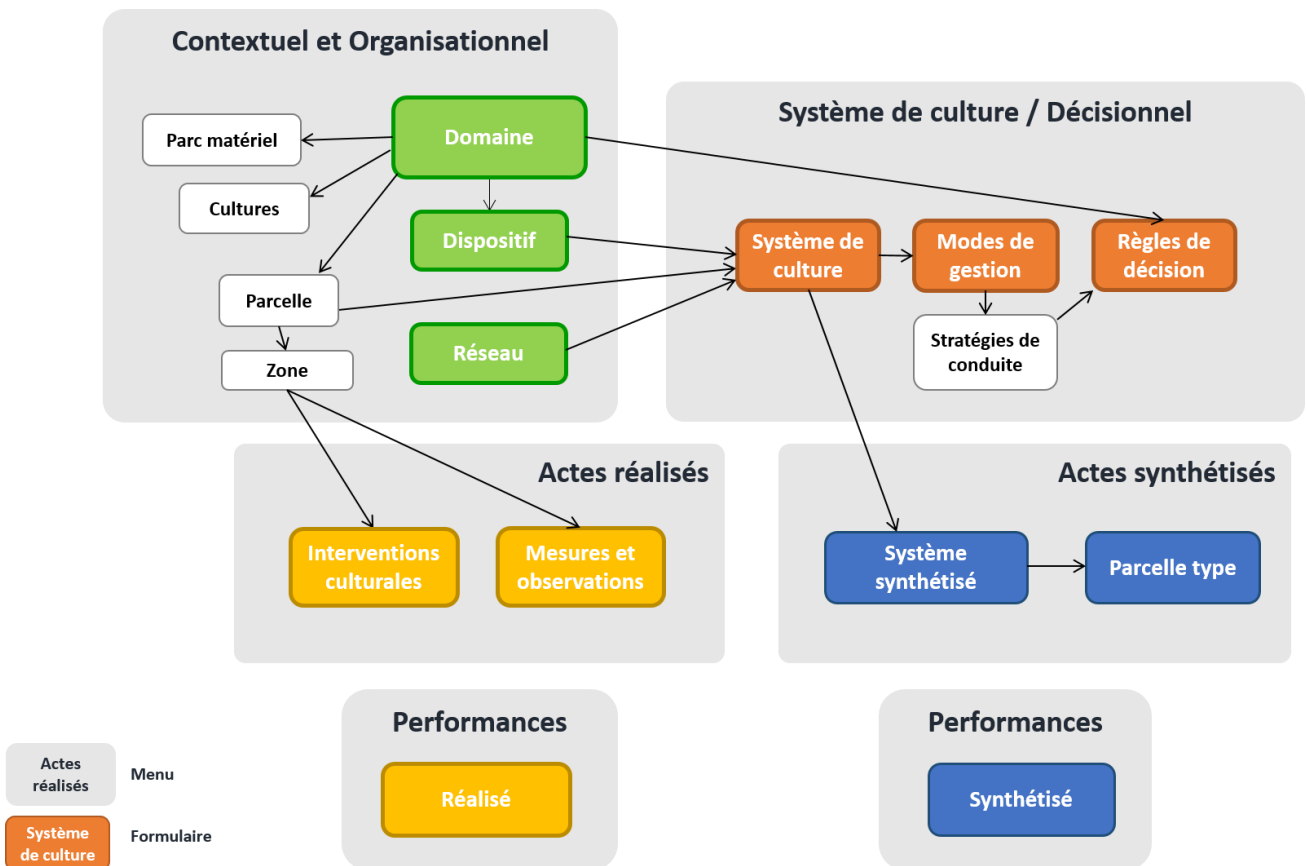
Contextuel et Organisationnel

Parc matériel

Domaine

Cultures

Dispositif

Parcelle

Zone

Réseau

Système de culture / Décisionnel

Système de culture

Modes de gestion

Règles de décision

Stratégies de conduite

Actes réalisés

Interventions culturales

Mesures et observations

Actes synthétisés

Système synthétisé

Parcelle type

Performances

Réalisé

Performances

Synthétisé

Actes réalisés
Menu

Système de culture
Formulaire